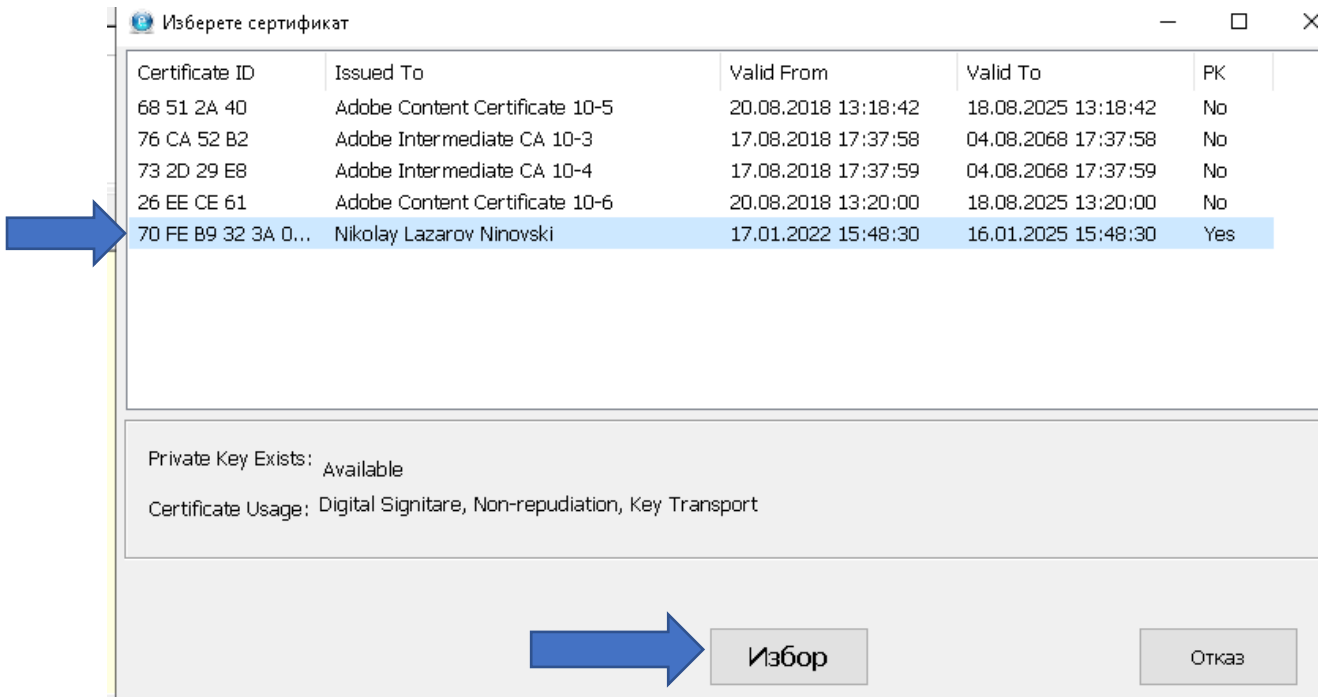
Изберете сертификат

| Certificate ID | Issued To | Valid From | Valid To | PK |
|---|---|---|---|---|
| 68 51 2A 40 | Adobe Content Certificate 10-5 | 20.08.2018 13:18:42 | 18.08.2025 13:18:42 | No |
| 76 CA 52 B2 | Adobe Intermediate CA 10-3 | 17.08.2018 17:37:58 | 04.08.2068 17:37:58 | No |
| 73 2D 29 E8 | Adobe Intermediate CA 10-4 | 17.08.2018 17:37:59 | 04.08.2068 17:37:59 | No |
| 26 EE CE 61 | Adobe Content Certificate 10-6 | 20.08.2018 13:20:00 | 18.08.2025 13:20:00 | No |
| 70 FE B9 32 3A 0... | Nikolay Lazarov Ninovski | 17.01.2022 15:48:30 | 16.01.2025 15:48:30 | Yes |

Private Key Exists: Available

Certificate Usage: Digital Signitare, Non-repudiation, Key Transport

Избор

Отказ